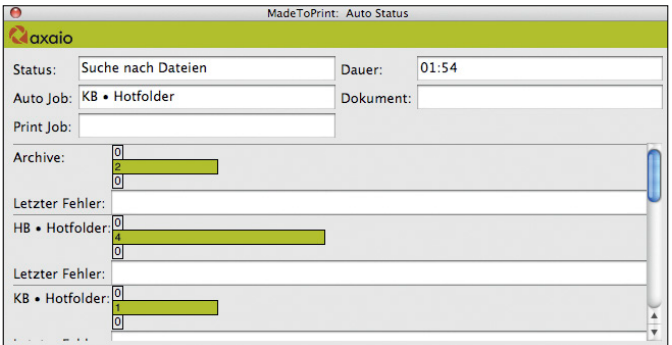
MadeToPrint: Auto Status

axaio

Status: Suche nach Dateien
Dauer: 01:54
Auto Job: KB • Hotfolder
Dokument:
Print Job:

Archive:
0
2
0
Letzter Fehler:

HB • Hotfolder:
0
4
0
Letzter Fehler:

KB • Hotfolder:
0
1
0
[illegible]